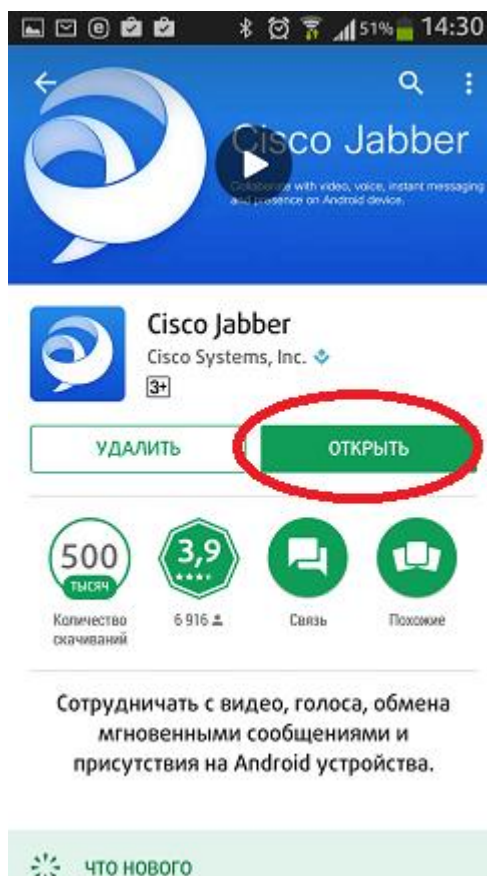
51% 14:30

Cisco Jabber

Collaborate with video, voice, instant messaging and presence on Android device.

Cisco Jabber
Cisco Systems, Inc.
3+

УДАЛИТЬ
ОТКРЫТЬ

500
тысяч
Количество скачиваний

3,9
6 916

Связь

Похожие

Сотрудничать с видео, голоса, обмена мгновенными сообщениями и присутствия на Android устройства.

ЧТО НОВОГО